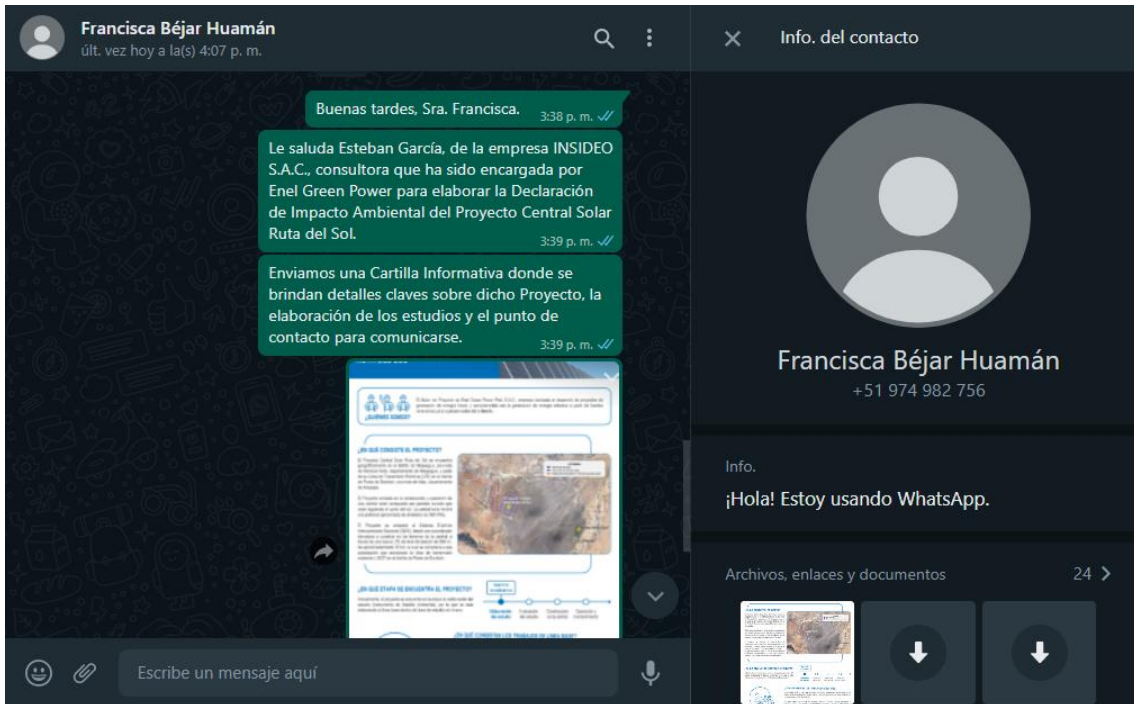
Francisca Béjar Huamán
últ. vez hoy a la(s) 4:07 p. m.

Buenas tardes, Sra. Francisca. 3:38 p. m.

Le saluda Esteban García, de la empresa INSIDEO S.A.C., consultora que ha sido encargada por Enel Green Power para elaborar la Declaración de Impacto Ambiental del Proyecto Central Solar Ruta del Sol. 3:39 p. m.

Enviamos una Cartilla Informativa donde se brindan detalles claves sobre dicho Proyecto, la elaboración de los estudios y el punto de contacto para comunicarse. 3:39 p. m.

¿QUIÉNES SOMOS?

¿EN QUÉ CONSISTE EL PROYECTO?

¿EN QUÉ ETAPA SE ENCUENTRA EL PROYECTO?

¿EN QUÉ CONSISTEN LOS TRABAJOS DE LÍNEA BASE?

Escribe un mensaje aquí

Info. del contacto

Francisca Béjar Huamán
+51 974 982 756

Info.
¡Hola! Estoy usando WhatsApp.

Archivos, enlaces y documentos 24 >